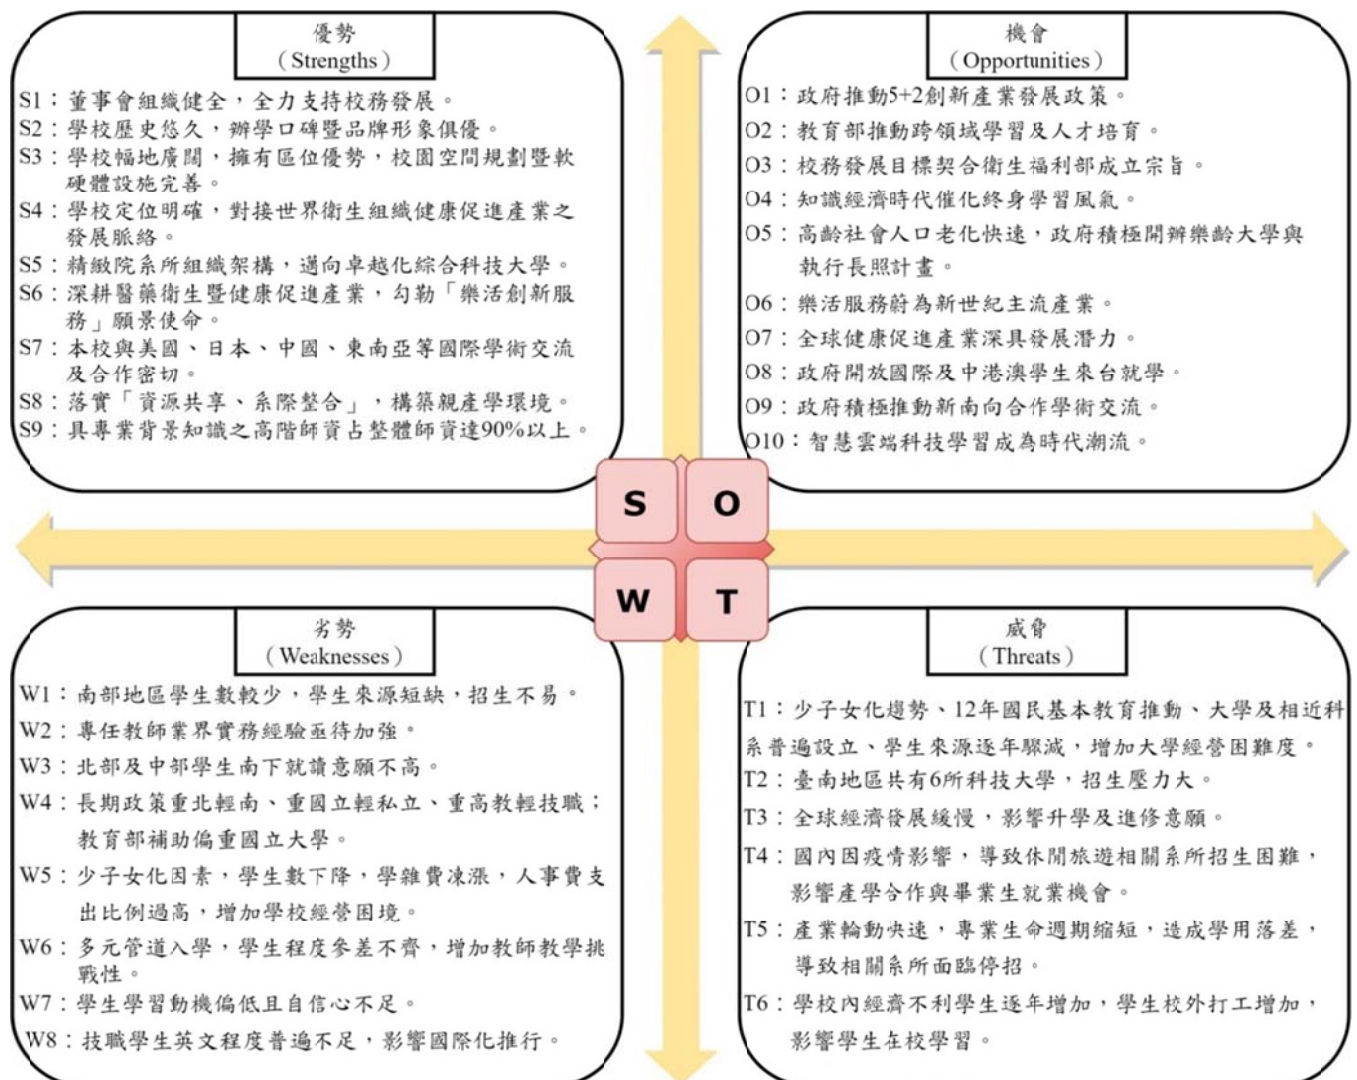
優勢
(Strengths)

S1：董事會組織健全，全力支持校務發展。
S2：學校歷史悠久，辦學口碑暨品牌形象俱優。
S3：學校幅地廣闊，擁有區位優勢，校園空間規劃暨軟硬體設施完善。
S4：學校定位明確，對接世界衛生組織健康促進產業之發展脈絡。
S5：精緻院系所組織架構，邁向卓越化綜合科技大學。
S6：深耕醫藥衛生暨健康促進產業，勾勒「樂活創新服務」願景使命。
S7：本校與美國、日本、中國、東南亞等國際學術交流及合作密切。
S8：落實「資源共享、系際整合」，構築親產學環境。
S9：具專業背景知識之高階師資占整體師資達90%以上。

機會
(Opportunities)

O1：政府推動5+2創新產業發展政策。
O2：教育部推動跨領域學習及人才培育。
O3：校務發展目標契合衛生福利部成立宗旨。
O4：知識經濟時代催化終身學習風氣。
O5：高齡社會人口老化快速，政府積極開辦樂齡大學與執行長照計畫。
O6：樂活服務蔚為新世紀主流產業。
O7：全球健康促進產業深具發展潛力。
O8：政府開放國際及中港澳學生來台就學。
O9：政府積極推動新南向合作學術交流。
O10：智慧雲端科技學習成為時代潮流。

S O W T

劣勢
(Weaknesses)

W1：南部地區學生數較少，學生來源短缺，招生不易。
W2：專任教師業界實務經驗亟待加強。
W3：北部及中部學生南下就讀意願不高。
W4：長期政策重北輕南、重國立輕私立、重高教輕技職；教育部補助偏重國立大學。
W5：少子女化因素，學生數下降，學雜費凍漲，人事費支出比例過高，增加學校經營困境。
W6：多元管道入學，學生程度參差不齊，增加教師教學挑戰性。
W7：學生學習動機偏低且自信心不足。
W8：技職學生英文程度普遍不足，影響國際化推行。

威脅
(Threats)

T1：少子女化趨勢、12年國民基本教育推動、大學及相近科系普遍設立、學生來源逐年驟減，增加大學經營困難度。
T2：臺南地區共有6所科技大學，招生壓力大。
T3：全球經濟發展緩慢，影響升學及進修意願。
T4：國內因疫情影響，導致休閒旅遊相關系所招生困難，影響產學合作與畢業生就業機會。
T5：產業輪動快速，專業生命週期縮短，造成學用落差，導致相關系所面臨停招。
T6：學校內經濟不利學生逐年增加，學生校外打工增加，影響學生在校學習。